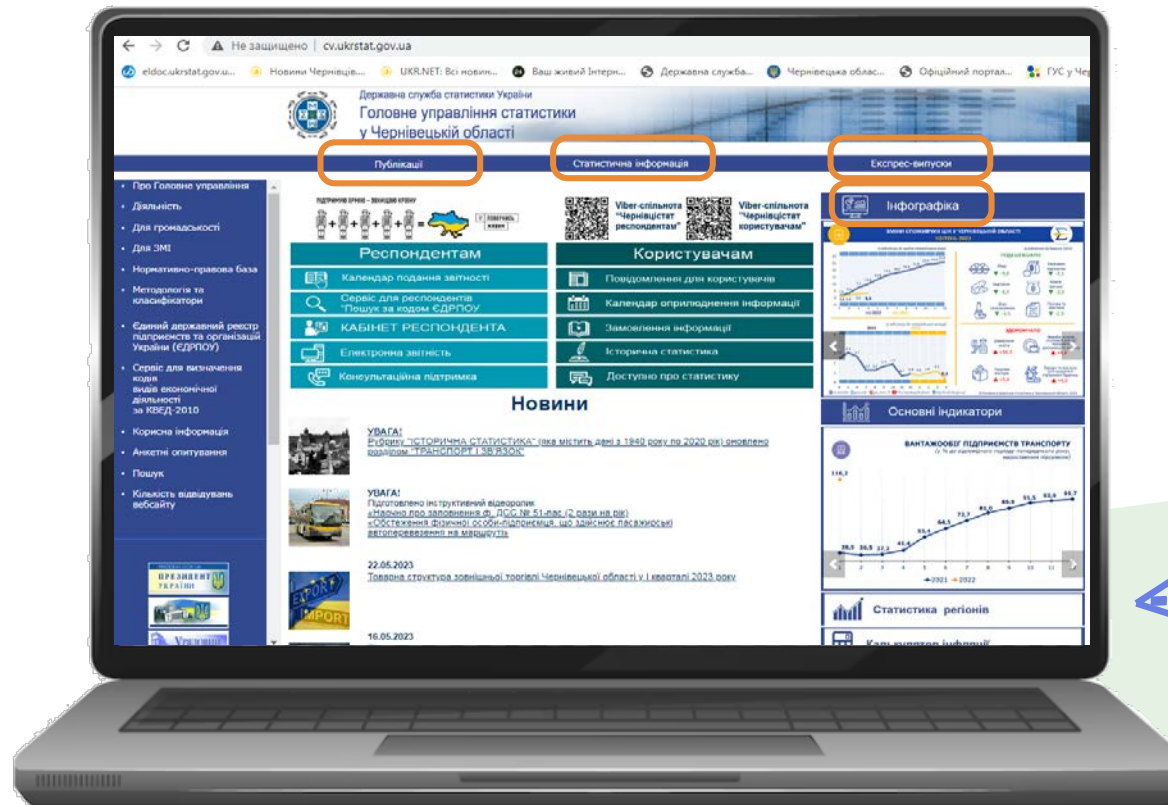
Не защищено | cv.ukrstat.gov.ua

eldoc.ukrstat.gov.u... Новини Чернівців... UKR.NET: Всі новин... Ваш живий Інтерн... Державна служба... Чернівецька облас... Офіційний портал... ГУС у Чер

Державна служба статистики України
Головне управління статистики у Чернівецькій області

Публікації
Статистична інформація
Експрес-випуски

• Про Головне управління
• Діяльність
• Для громадськості
• Для ЗМІ
• Нормативно-правова база
• Методологія та класифікатори
• Єдиний державний реєстр підприємств та організацій України (ЄДРПОУ)
• Сервіс для визначення коду виду економічної діяльності за КВЕД-2010
• Корисна інформація
• Анкетні опитування
• Пошук
• Кількість відвідувань вебсайту

ПРЕЗИДЕНТ УКРАЇНИ

Viber-спільнота "Чернівцістат респондентам"
Viber-спільнота "Чернівцістат користувачам"

Респондентам
Календар подання звітності
Сервіс для респондентів "Пошук за кодом ЄДРПОУ"
КАБІНЕТ РЕСПОНДЕНТА
Електронна звітність
Консультаційна підтримка

Користувачам
Повідомлення для користувачів
Календар оприлюднення інформації
Замовлення інформації
Історична статистика
Доступно про статистику

Новини

УВАГА!
Рубрику "ІСТОРИЧНА СТАТИСТИКА" (яка містить дані з 1940 року по 2020 рік) оновлено розділом "ТРАНСПОРТ І ЗВ'ЯЗОК"

УВАГА!
Підготовлено інструктивний відеоролик
«Навчно про заповнення ф. ДСС № 51-пас (2 рази на рік)
«Обстеження фізичної особи-підприємця, що здійснює пасажирські автоперевезення на маршруті»

22.05.2023
Товарна структура зовнішньої торгівлі Чернівецької області у І кварталі 2023 року

16.05.2023

Інфографіка

Основні індикатори

ВАНТАЖООБІГ ПІДПРИЄМСТВ ТРАНСПОРТУ

116,3
38,3 36,5 37,1 41,4 55,4 64,5 73,7 81,0 85,9 91,5 93,6 95,7
1 2 3 4 5 6 7 8 9 10 11 12
2021 2022

Статистика регіонів
Калькулятор інфляції